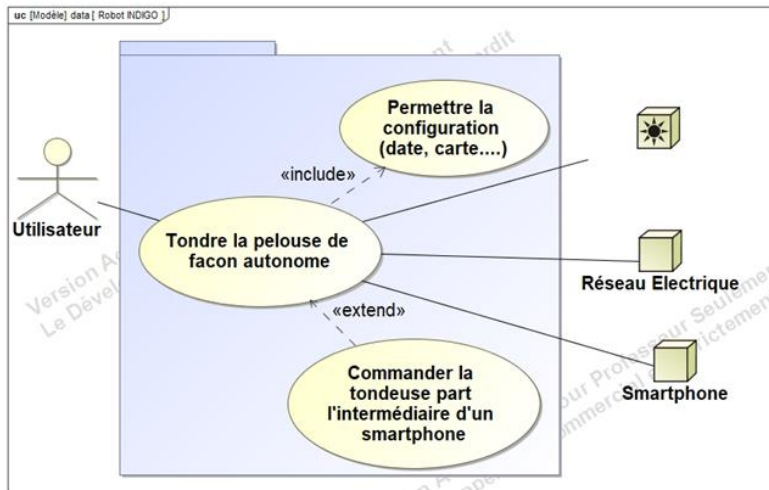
uc [Modèle] data [ Robot INDIGO ]

Permettre la configuration (date, carte....)

«include»

Utilisateur

Tondre la pelouse de facon autonome

Réseau Electrique

«extend»

Commander la tondeuse part l'intermédiaire d'un smartphone

Smartphone

Version A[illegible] Le Dével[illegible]

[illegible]our Professeur Seulement
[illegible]ommercial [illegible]rictement